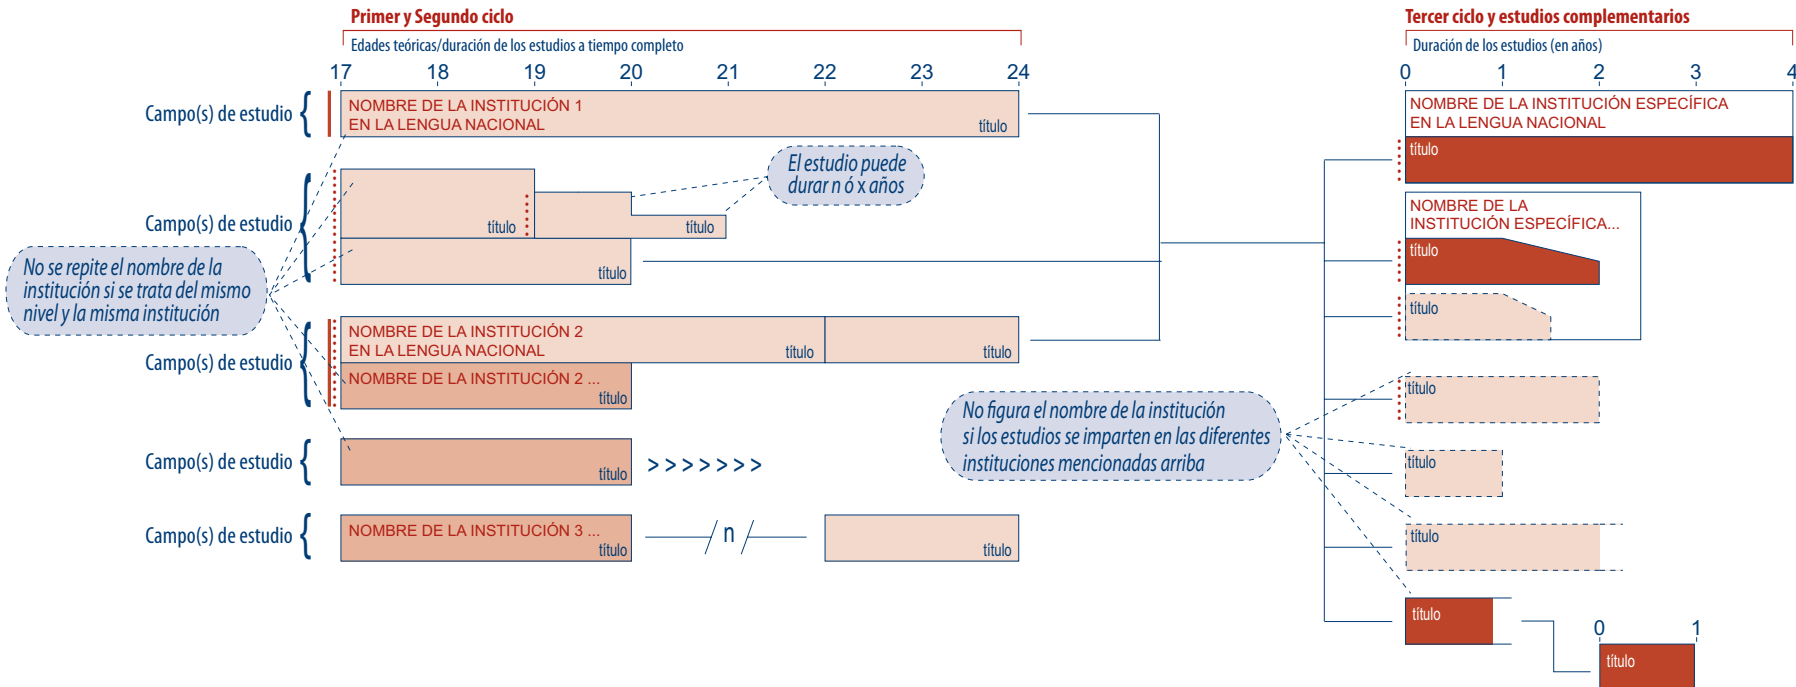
Primer y Segundo ciclo
Edades teóricas/duración de los estudios a tiempo completo
17 18 19 20 21 22 23 24

Tercer ciclo y estudios complementarios
Duración de los estudios (en años)
0 1 2 3 4

Campo(s) de estudio {
NOMBRE DE LA INSTITUCIÓN 1
EN LA LENGUA NACIONAL
título

NOMBRE DE LA INSTITUCIÓN ESPECÍFICA
EN LA LENGUA NACIONAL
título

Campo(s) de estudio
título
título
El estudio puede durar n ó x años
título

NOMBRE DE LA INSTITUCIÓN ESPECÍFICA...
título
título

No se repite el nombre de la institución si se trata del mismo nivel y la misma institución

Campo(s) de estudio
NOMBRE DE LA INSTITUCIÓN 2
EN LA LENGUA NACIONAL
título
título
NOMBRE DE LA INSTITUCIÓN 2 ...
título

título

No figura el nombre de la institución si los estudios se imparten en las diferentes instituciones mencionadas arriba

Campo(s) de estudio {
título
> > > > > > >

título

título

Campo(s) de estudio {
NOMBRE DE LA INSTITUCIÓN 3 ...
título
n
título

título
0 1
título